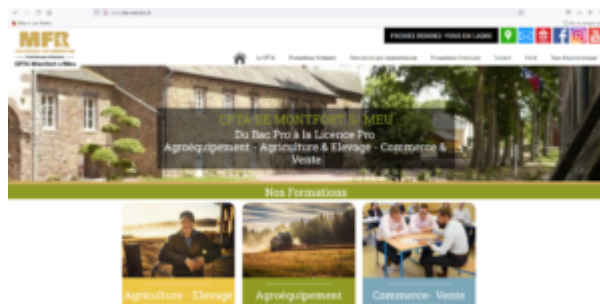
MFR

UFTA Montfort s/Meu

PRENEZ RENDEZ-VOUS EN LIGNE

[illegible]

UFTA DE MONTFORT S/ MEU

Du Bac Pro à la Licence Pro

Agroéquipement - Agriculture & Elevage - Commerce & Vente

Nos Formations

Agriculture - Elevage

Agroéquipement

Commerce- Vente